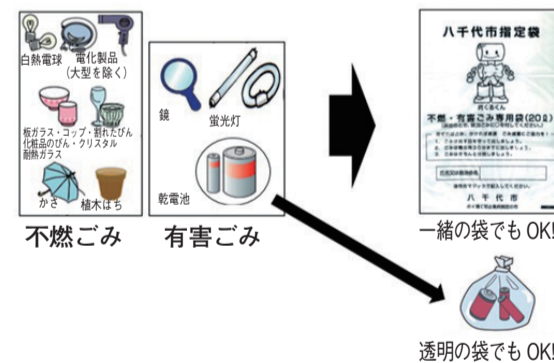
白熱電球
電化製品
(大型を除く)
板ガラス・コップ・割れたびん
化粧品のびん・クリスタル
耐熱ガラス
かさ
植木ばち
不燃ごみ

鏡
蛍光灯
乾電池
有害ごみ

八千代市指定袋
不燃・有害ごみ専用袋(20ℓ)
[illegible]
八千代市
一緒の袋でもOK!

透明の袋でもOK!